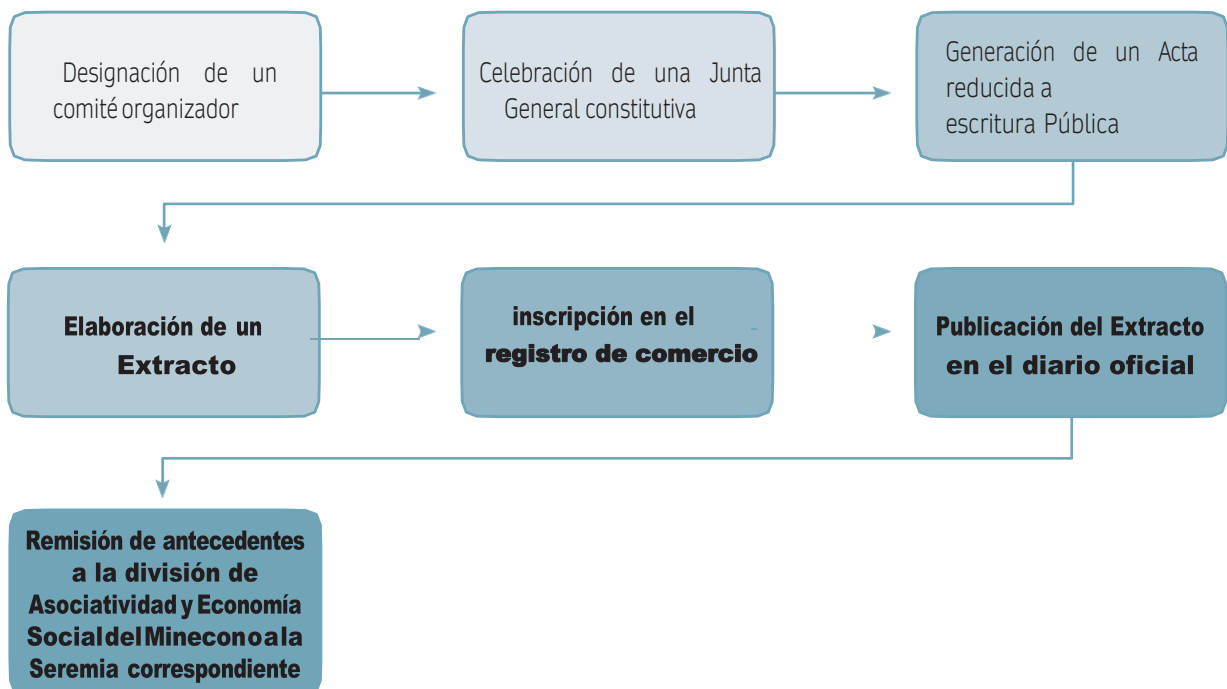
Designación de un comité organizador

Celebración de una Junta General constitutiva

Generación de un Acta reducida a escritura Pública

Elaboración de un Extracto

inscripción en el registro de comercio

Publicación del Extracto en el diario oficial

Remisión de antecedentes a la división de Asociatividad y Economía Socialdel Mineconoala Seremia correspondiente